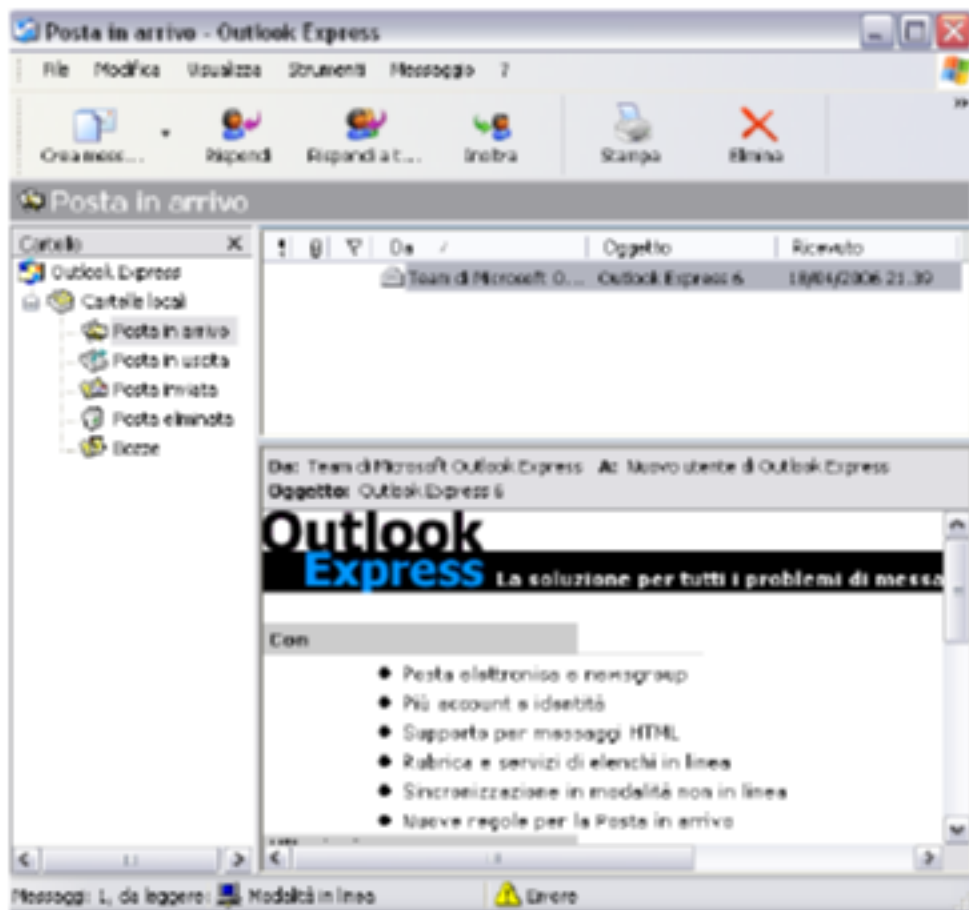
Posta in arrivo - Outlook Express

File Modifica Visualizza Strumenti Messaggio ?

Crea mess... Rispondi Rispondi a t... Inoltra Stampa Elimina

Posta in arrivo

Cartelle

Outlook Express
Cartelle locali
Posta in arrivo
Posta in uscita
Posta inviata
Posta eliminata
Bozze

| ! | 0 | ∇ | Da | Oggetto | Ricevuto |
|---|---|---|---|---|---|
| | | | Team di Microsoft O... | Outlook Express 6 | 18/04/2006 21.39 |

Da: Team di Microsoft Outlook Express A: Nuovo utente di Outlook Express
Oggetto: Outlook Express 6

Outlook
Express La soluzione per tutti i problemi di messa

Con

- Posta elettronica e newsgroup
- Più account e identità
- Supporto per messaggi HTML
- Rubrica e servizi di elenchi in linea
- Sincronizzazione in modalità non in linea
- Nuove regole per la Posta in arrivo

Messaggi: 1, da leggere: Modalità in linea Errore